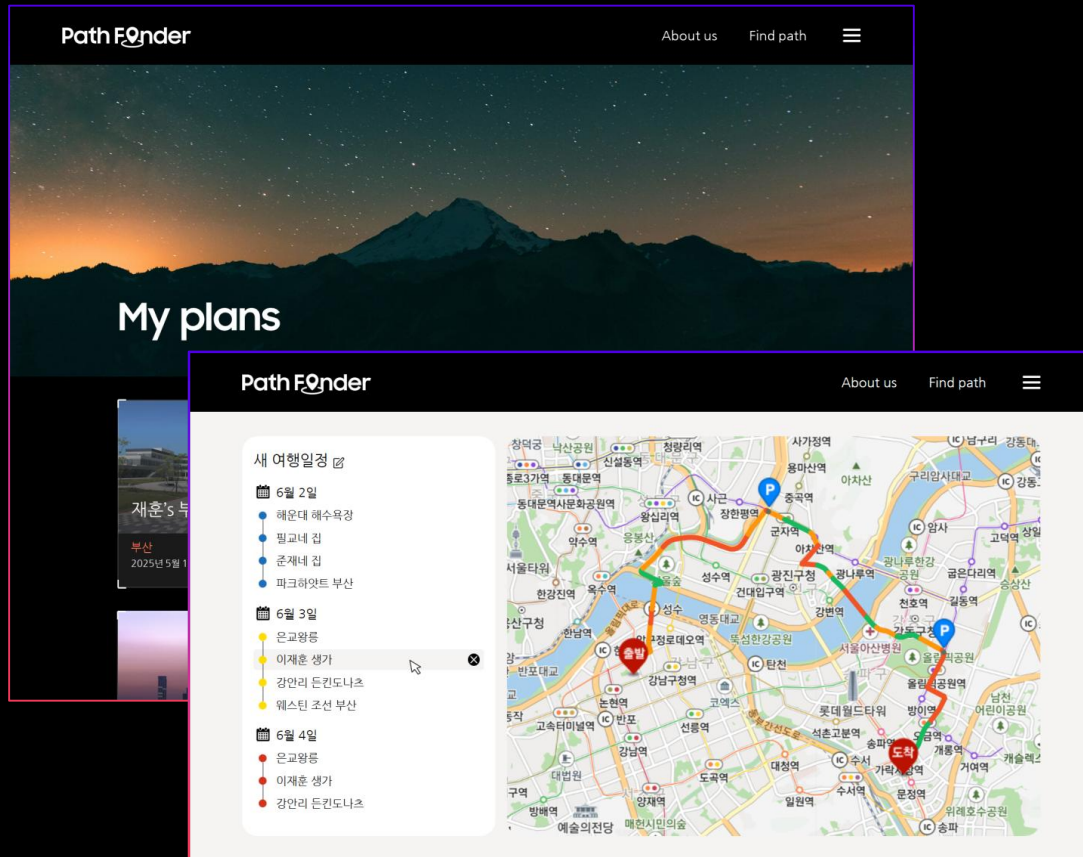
Path Finder

About us

Find path

My plans

재훈's 부

부산

2025년 5월 1

Path Finder

About us

Find path

새 여행일정

6월 2일

해운대 해수욕장

필교네 집

준재네 집

파크하얏트 부산

6월 3일

은교왕릉

이재훈 생가

강안리 든킨도나츠

웨스틴 조선 부산

6월 4일

은교왕릉

이재훈 생가

강안리 든킨도나츠

출발

도착

창덕궁

낙산공원

청량리역

사가정역

신설동역

용마산역

아차산

구리암사대교

동대문역

동대문역사문화공원역

왕십리역

사근

장한평역

중곡역

군자역

암사

고덕역

강동

약수역

응봉산

아차산역

광나루역

광나루한강공원

굽은다리역

서울타워

옥수역

성수역

광진구청역

건대입구역

강변역

천호역

길동역

상일

한강진역

성수

영동대교

뚝섬한강공원

서울아산병원

강동구청역

올림픽공원

한남역

압구정로데오역

청담

탄천

올림픽공원역

반포대교

논현역

강남구청역

코엑스

방이역

남천

어린이공원

고속터미널역

반포

선릉역

롯데월드타워

석촌고분역

송파역

개롱역

강남역

도곡역

가락시장역

거여역

대법원

대청역

수서역

문정역

구역

방배역

양재역

일원역

위례호수공원

예술의전당

매헌시민의숲

송파

승상산

캐슬렉스

서울경찰청

영동대로

자양

용산구청

승마역

강남구청

강서구청

IC